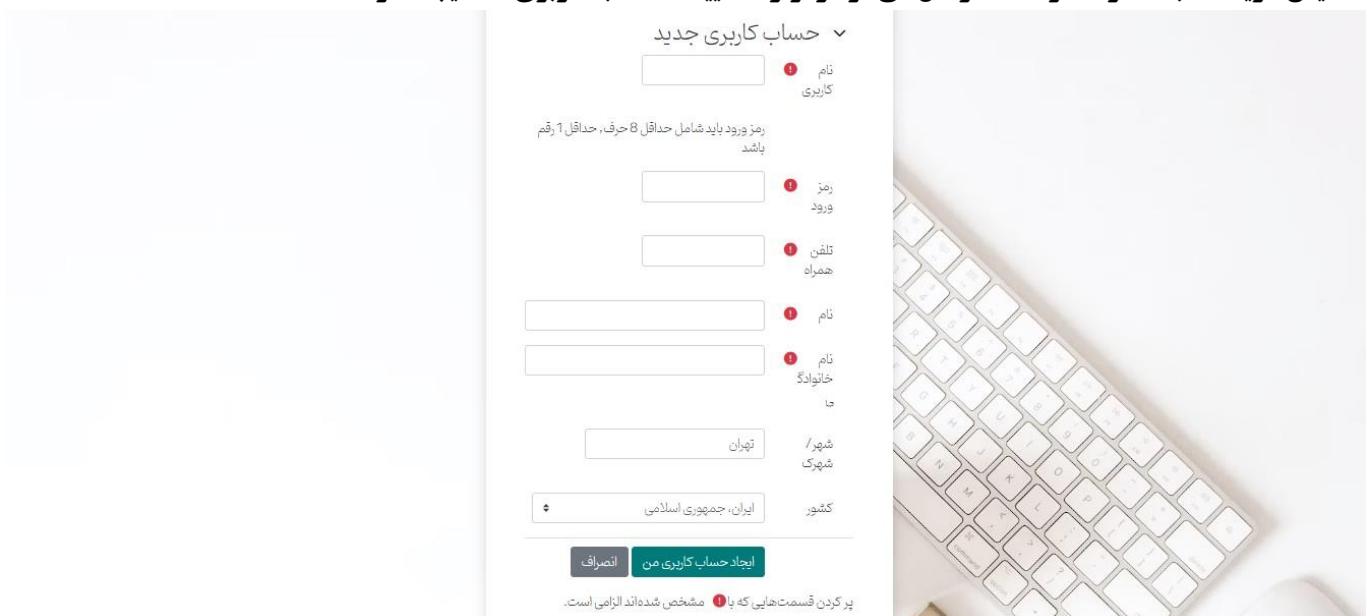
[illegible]

حساب کاربری جدید

نام کاربری

رمز ورود باید شامل حداقل 8 حرف, حداقل 1 رقم باشد

رمز ورود

تلفن همراه

نام

نام خانوادگی

شهر/شهرک

تهران

کشور

ایران، جمهوری اسلامی

ایجاد حساب کاربری من

انصراف

پر کردن قسمت‌هایی که با مشخص شده‌اند الزامی است.